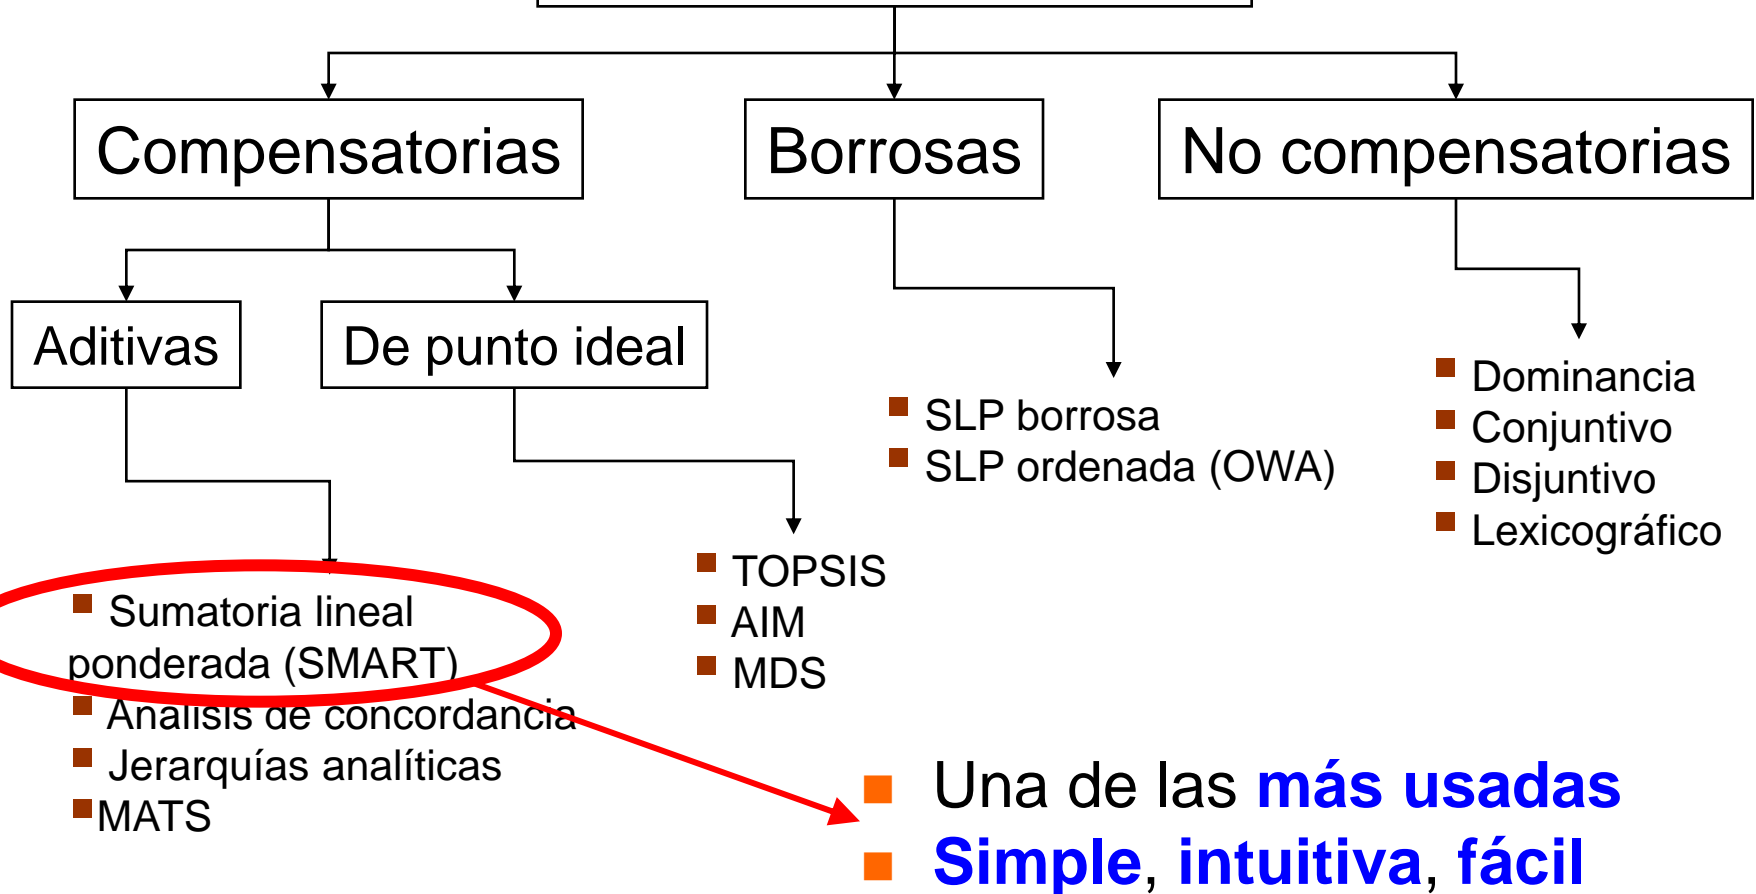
Compensatorias

Borrosas

No compensatorias

Aditivas

De punto ideal

SLP borrosa
SLP ordenada (OWA)

Dominancia
Conjuntivo
Disjuntivo
Lexicográfico

Sumatoria lineal ponderada (SMART)
Análisis de concordancia
Jerarquías analíticas
MATS

TOPSIS
AIM
MDS

Una de las más usadas
Simple, intuitiva, fácil